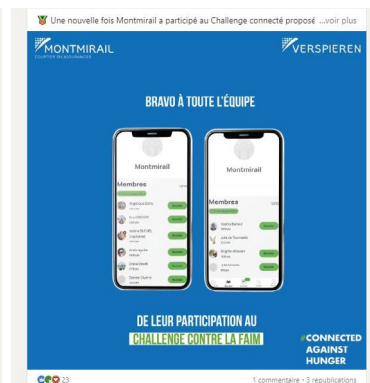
Une nouvelle fois Montmirail a participé au Challenge connecté proposé ...voir plus

MONTMIRAIL
COURTIER EN ASSURANCES

VERSPIEREN

BRAVO À TOUTE L'ÉQUIPE

Montmirail

Membres

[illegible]

Montmirail

Membres

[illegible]

DE LEUR PARTICIPATION AU
CHALLENGE CONTRE LA FAIM

#CONNECTED
AGAINST
HUNGER

23

1 commentaire • 3 republications